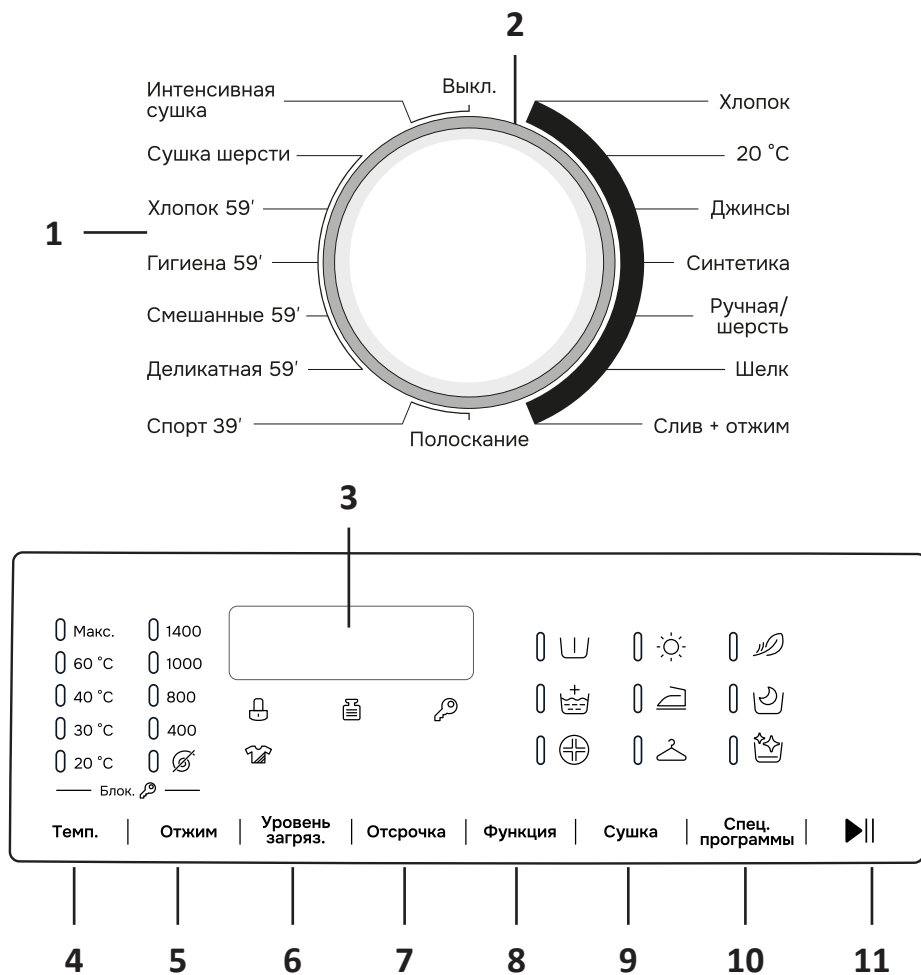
2

Интенсивная сушка

Выкл.

Хлопок

Сушка шерсти

20 °C

1

Хлопок 59′

Джинсы

Гигиена 59′

Синтетика

Смешанные 59′

Ручная/ шерсть

Деликатная 59′

Шелк

Спорт 39′

Полоскание

Слив + отжим

3

Макс.
60 °C
40 °C
30 °C
20 °C

1400
1000
800
400

Блок.

Темп. | Отжим | Уровень загряз. | Отсрочка | Функция | Сушка | Спец. программы

4 5 6 7 8 9 10 11